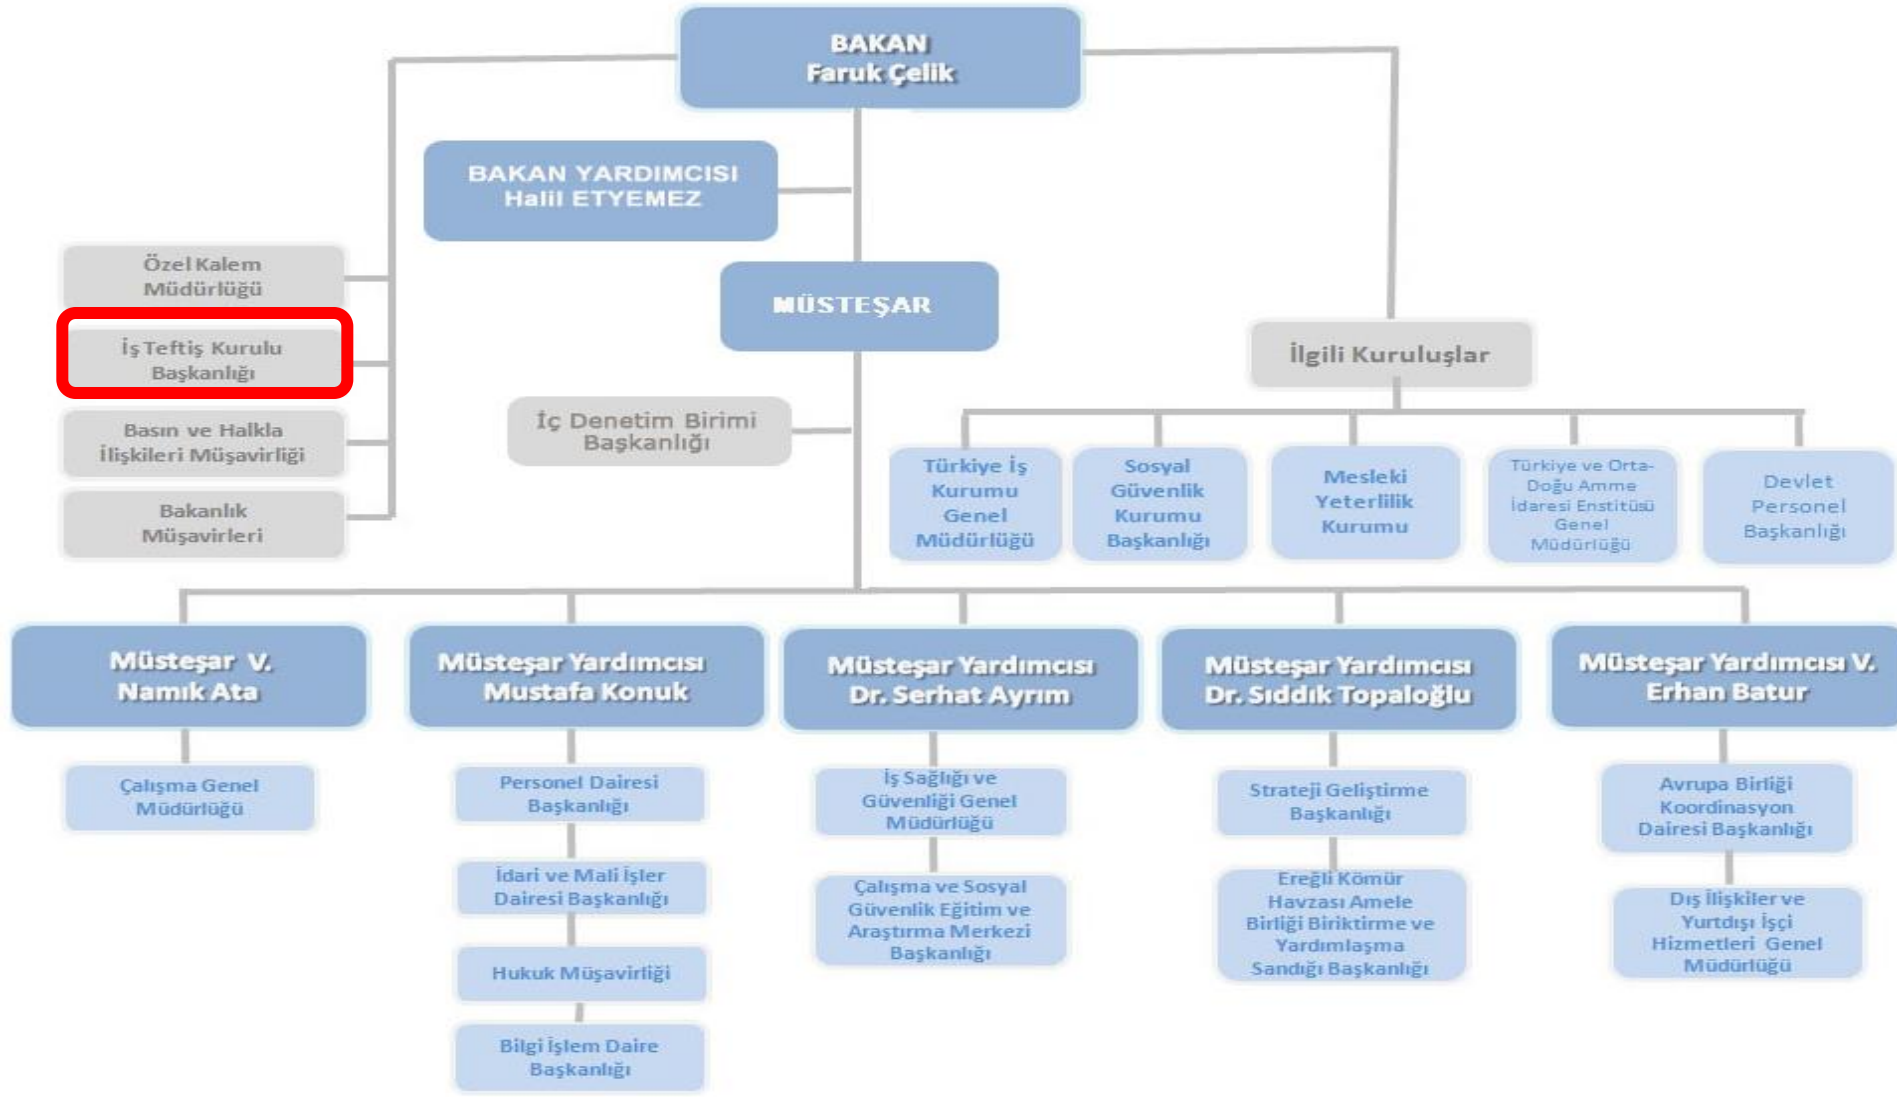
BAKAN
Faruk Çelik

BAKAN YARDIMCISI
Halil ETYEMEZ

Özel Kalem Müdürlüğü

İş Teftiş Kurulu Başkanlığı

Basın ve Halkla İlişkileri Müşavirliği

Bakanlık Müşavirleri

MÜSTEŞAR

İç Denetim Birimi Başkanlığı

İlgili Kuruluşlar

Türkiye İş Kurumu Genel Müdürlüğü

Sosyal Güvenlik Kurumu Başkanlığı

Mesleki Yeterlilik Kurumu

Türkiye ve Orta-Doğu Amme İdaresi Enstitüsü Genel Müdürlüğü

Devlet Personel Başkanlığı

Müsteşar V.
Namık Ata

Çalışma Genel Müdürlüğü

Müsteşar Yardımcısı
Mustafa Konuk

Personel Dairesi Başkanlığı

İdari ve Mali İşler Dairesi Başkanlığı

Hukuk Müşavirliği

Bilgi İşlem Daire Başkanlığı

Müsteşar Yardımcısı
Dr. Serhat Ayrım

İş Sağlığı ve Güvenliği Genel Müdürlüğü

Çalışma ve Sosyal Güvenlik Eğitim ve Araştırma Merkezi Başkanlığı

Müsteşar Yardımcısı
Dr. Sıddık Topaloğlu

Strateji Geliştirme Başkanlığı

Ereğli Kömür Havzası Amele Birliği Biriktirme ve Yardımlaşma Sandığı Başkanlığı

Müsteşar Yardımcısı V.
Erhan Batur

Avrupa Birliği Koordinasyon Dairesi Başkanlığı

Dış İlişkiler ve Yurtdışı İşçi Hizmetleri Genel Müdürlüğü